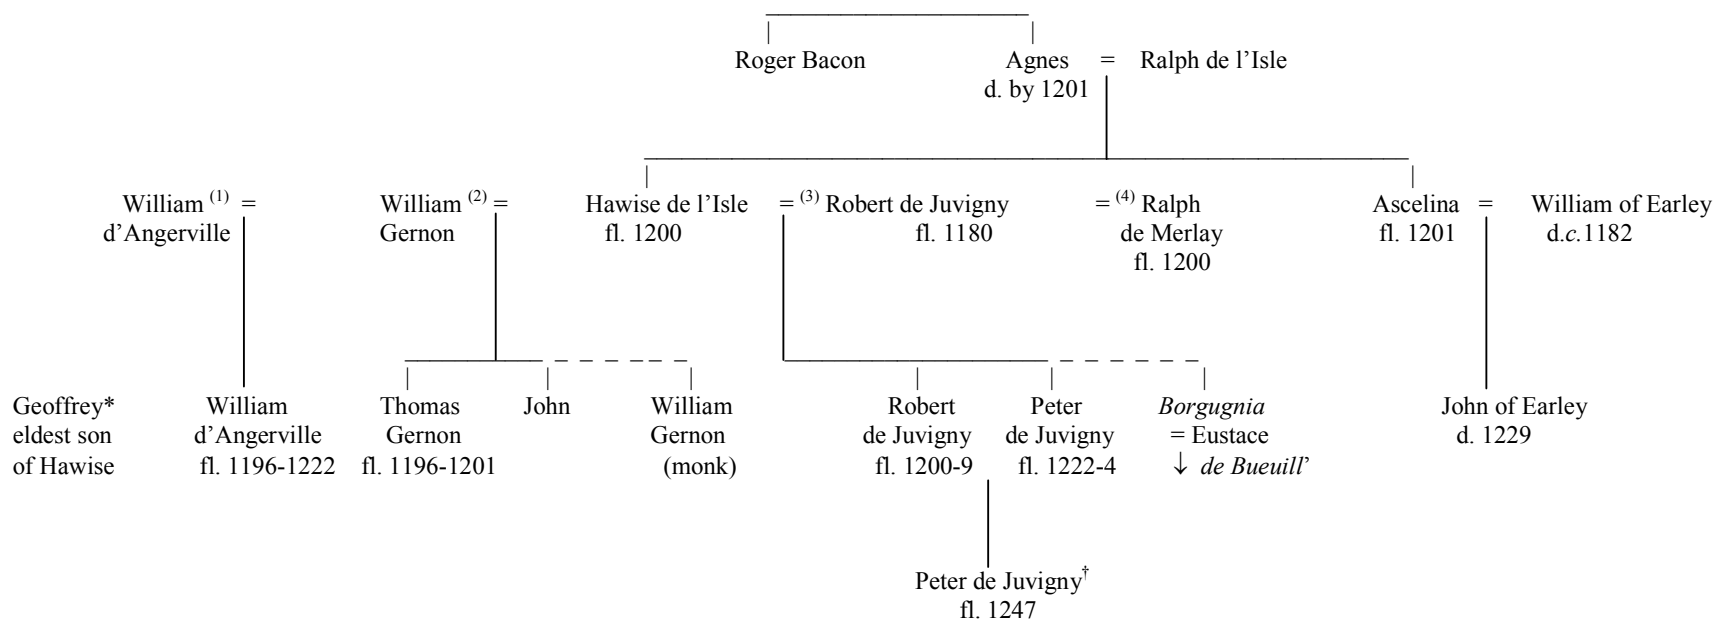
Roger Bacon

Agnes = Ralph de l'Isle
d. by 1201

William $^{(1)}$ = d'Angerville

William $^{(2)}$ = Gernon

Hawise de l'Isle
fl. 1200

= $^{(3)}$ Robert de Juvigny
fl. 1180

= $^{(4)}$ Ralph de Merlay
fl. 1200

Ascelina = William of Earley
fl. 1201 d.*c.*1182

Geoffrey*
eldest son
of Hawise

William
d'Angerville
fl. 1196-1222

Thomas
Gernon
fl. 1196-1201

John

William
Gernon
(monk)

Robert
de Juvigny
fl. 1200-9

Peter
de Juvigny
fl. 1222-4

*Borgugnia*
= Eustace
↓ *de Bueuill'*

John of Earley
d. 1229

Peter de Juvigny$^{\dagger}$
fl. 1247